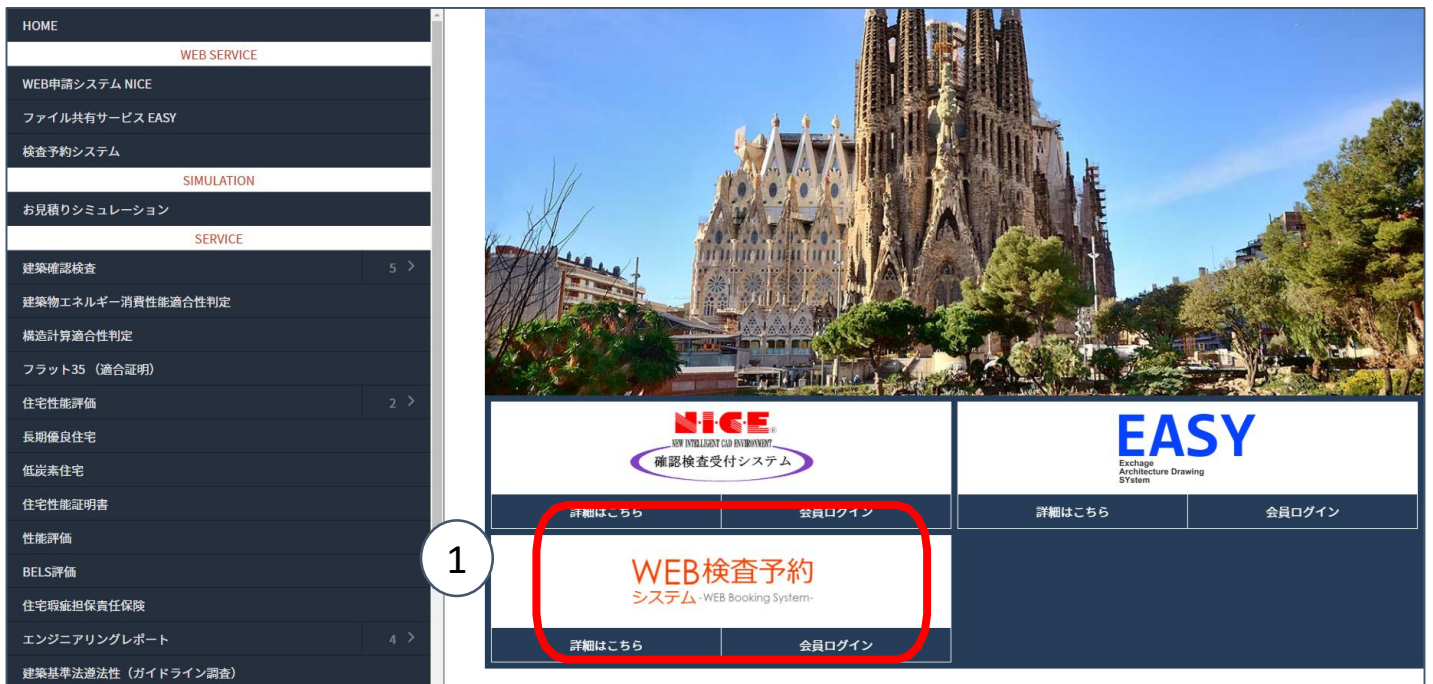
HOME
WEB SERVICE
WEB申請システム NICE
ファイル共有サービス EASY
検査予約システム
SIMULATION
お見積りシミュレーション
SERVICE
建築確認検査 5 >
建築物エネルギー消費性能適合性判定
構造計算適合性判定
フラット35（適合証明）
住宅性能評価 2 >
長期優良住宅
低炭素住宅
住宅性能証明書
性能評価
BELS評価
住宅瑕疵担保責任保険
エンジニアリングレポート 4 >
建築基準法適法性（ガイドライン調査）

N·I·C·E
NEW INTELLIGENT CAD ENVIRONMENT
確認検査受付システム
詳細はこちら
会員ログイン

EASY
Exchange Architecture Drawing SYstem
詳細はこちら
会員ログイン

1
WEB検査予約
システム -WEB Booking System-
詳細はこちら
会員ログイン